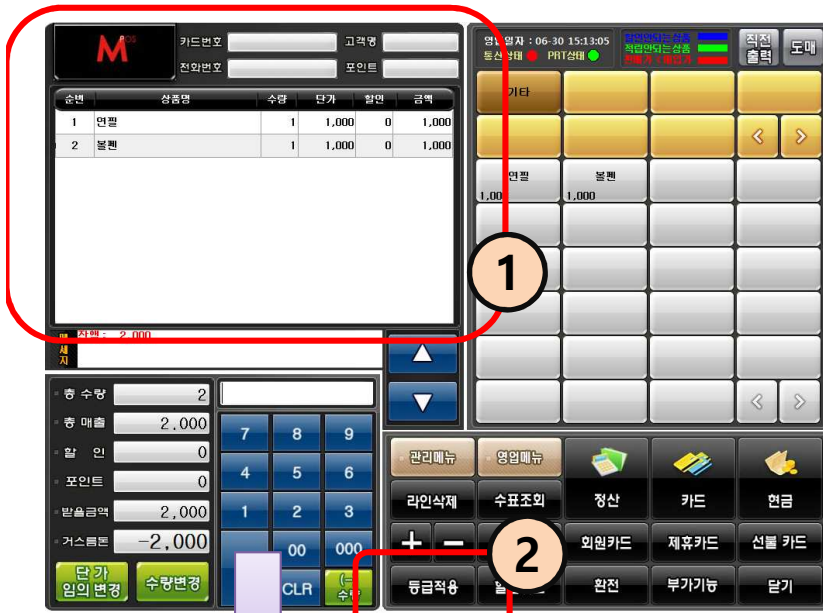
M POS

카드번호
고객명
전화번호
포인트

| 순번 | 상품명 | 수량 | 단가 | 할인 | 금액 |
|---|---|---|---|---|---|
| 1 | 연필 | 1 | 1,000 | 0 | 1,000 |
| 2 | 볼펜 | 1 | 1,000 | 0 | 1,000 |

메세지
잔액 : 2,000

총 수량 2
총 매출 2,000
할 인 0
포인트 0
받을금액 2,000
거스름돈 -2,000

7 8 9
4 5 6
1 2 3
00 000
CLR

단 가 임의 변경
수량변경

영업일자 : 06-30 15:13:05
통신상태 PRT상태
할인안되는 상품
적립안되는 상품
판매가 ? 매입가

직전 출력
도매

기타
연필 1,000
볼펜 1,000

관리메뉴
영업메뉴
라인삭제
수표조회
정산
카드
현금
+
−
회원카드
제휴카드
선불 카드
등급적용
환전
부가기능
닫기

1
2